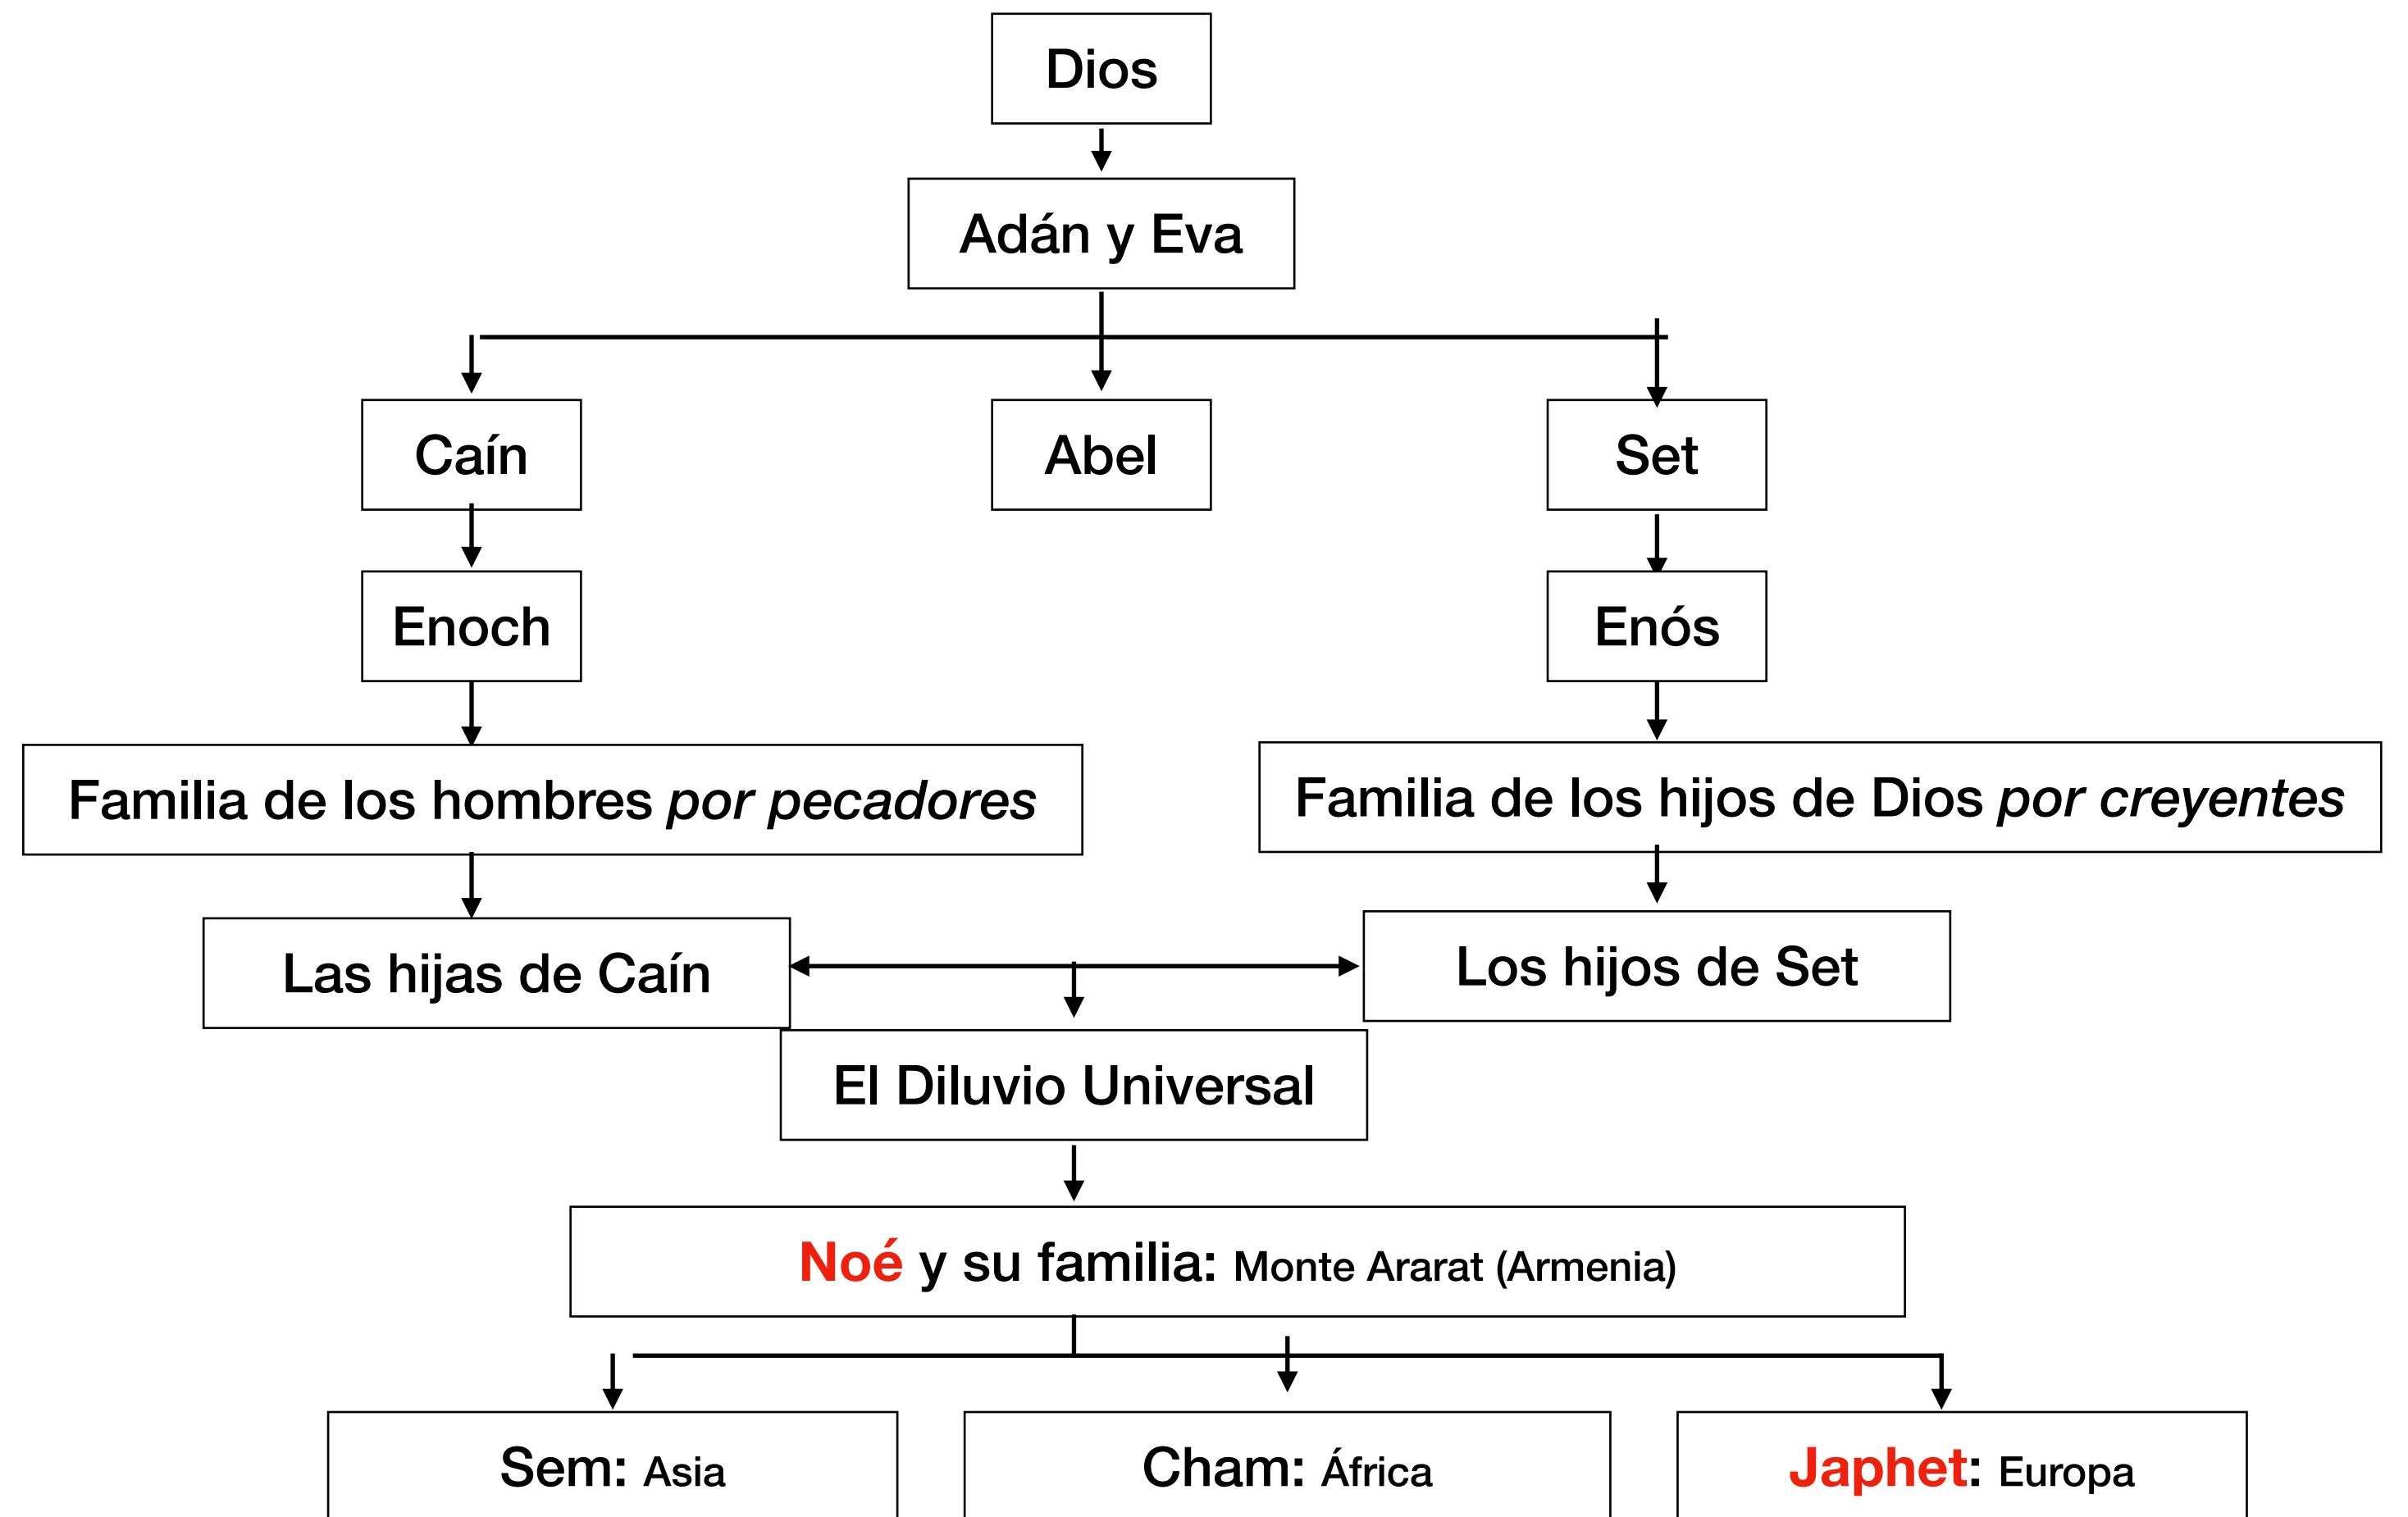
Dios

Adán y Eva

Caín

Abel

Set

Enoch

Enós

Familia de los hombres *por pecadores*

Familia de los hijos de Dios *por creyentes*

Las hijas de Caín

Los hijos de Set

El Diluvio Universal

Noé y su familia: Monte Ararat (Armenia)

Sem: Asia

Cham: África

Japhet: Europa